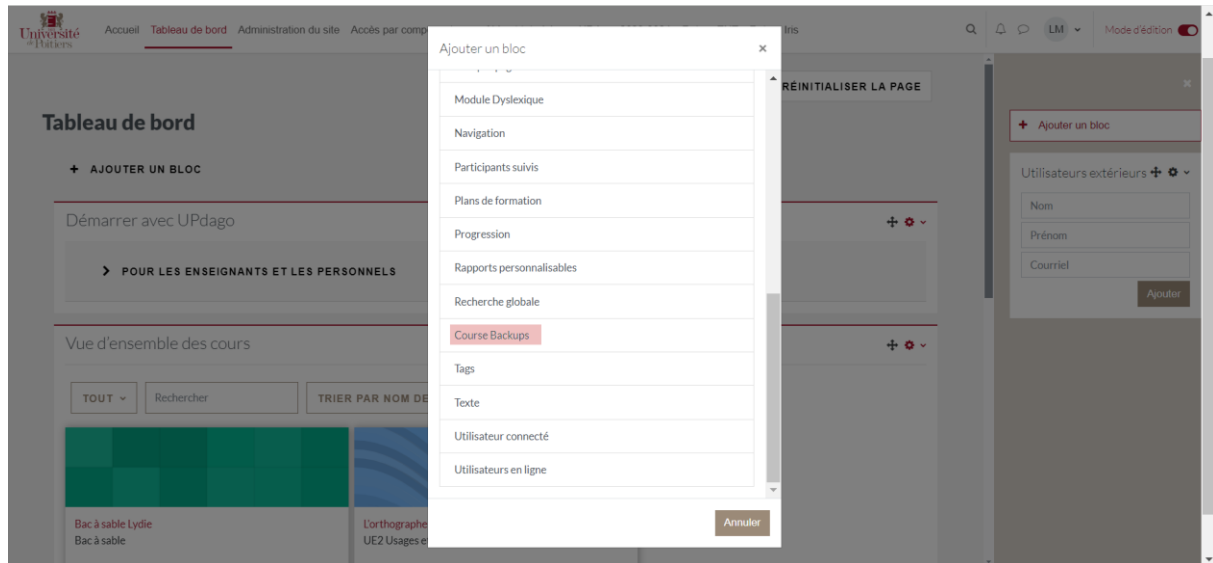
Université de Poitiers

Accueil Tableau de bord Administration du site Accès par comp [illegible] Iris

LM Mode d'édition

RÉINITIALISER LA PAGE

Tableau de bord

+ AJOUTER UN BLOC

Démarrer avec UPdago

> POUR LES ENSEIGNANTS ET LES PERSONNELS

Vue d'ensemble des cours

TOUT Rechercher TRIER PAR NOM DE

Bac à sable Lydie
Bac à sable

L'orthographe
UE2 Usages e

Ajouter un bloc ×

Module Dyslexique

Navigation

Participants suivis

Plans de formation

Progression

Rapports personnalisables

Recherche globale

Course Backups

Tags

Texte

Utilisateur connecté

Utilisateurs en ligne

Annuler

+ Ajouter un bloc

Utilisateurs extérieurs

Nom

Prénom

Courriel

Ajouter